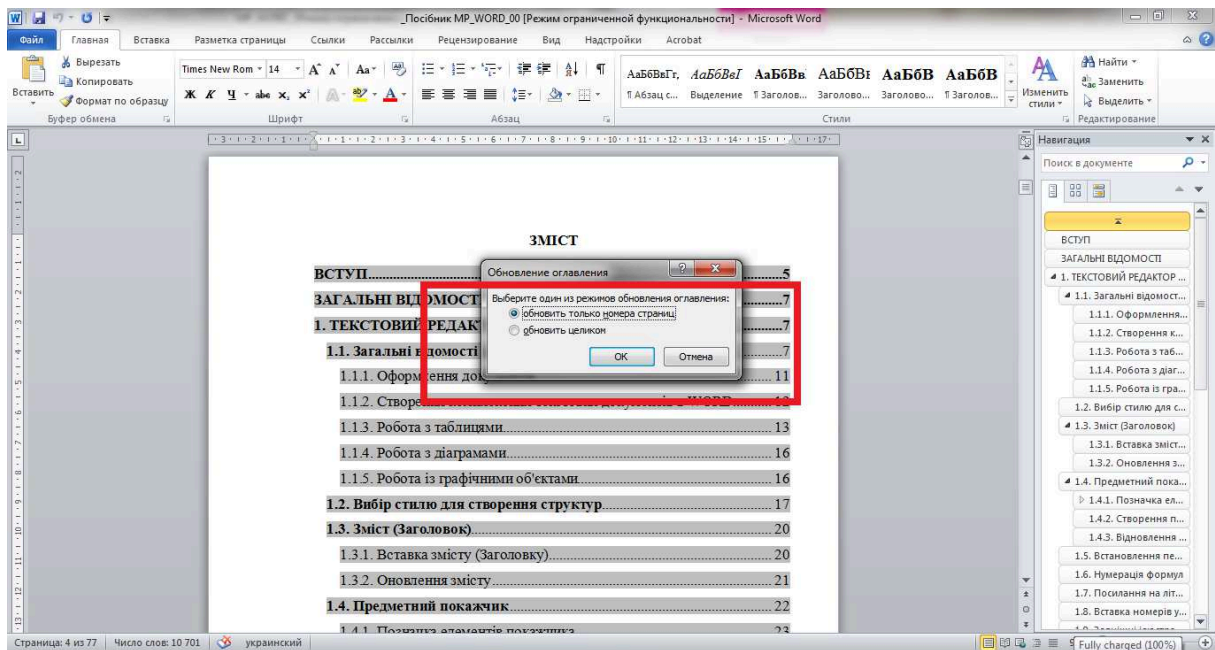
Посібник MP_WORD_00 [Режим ограниченной функциональности] - Microsoft Word

Файл Главная Вставка Разметка страницы Ссылки Рассылки Рецензирование Вид Надстройки Acrobat

Вырезать
Копировать
Вставить
Формат по образцу
Буфер обмена

Times New Rom 14
Шрифт

Абзац

АаБбВвГг, АаБбВвГ АаБбВв АаБбВı АаБбВ АаБбВ
¶ Абзац с... Выделение ¶ Заголов... Заголово... Заголово... ¶ Заголов...
Стили

Изменить стили

Найти
Заменить
Выделить
Редактирование

Навигация
Поиск в документе

ВСТУП
ЗАГАЛЬНІ ВІДОМОСТІ
1. ТЕКСТОВИЙ РЕДАКТОР ...
1.1. Загальні відомост...
1.1.1. Оформлення...
1.1.2. Створення к...
1.1.3. Робота з таб...
1.1.4. Робота з діаг...
1.1.5. Робота із гра...
1.2. Вибір стилю для с...
1.3. Зміст (Заголовок)
1.3.1. Вставка зміст...
1.3.2. Оновлення з...
1.4. Предметний пока...
1.4.1. Позначка ел...
1.4.2. Створення п...
1.4.3. Відновлення ...
1.5. Встановлення пе...
1.6. Нумерація формул
1.7. Посилання на літ...
1.8. Вставка номерів у...

ЗМІСТ

ВСТУП.....5
ЗАГАЛЬНІ ВІДОМОСТ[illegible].....7
1. ТЕКСТОВИЙ РЕДАКТ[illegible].....7
1.1. Загальні відомості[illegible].....7
1.1.1. Оформлення до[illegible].....11
1.1.2. Створе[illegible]
1.1.3. Робота з таблицями.....13
1.1.4. Робота з діаграмами.....16
1.1.5. Робота із графічними об'єктами.....16
1.2. Вибір стилю для створення структур.....17
1.3. Зміст (Заголовок).....20
1.3.1. Вставка змісту (Заголовку).....20
1.3.2. Оновлення змісту.....21
1.4. Предметний покажчик.....22
1.4.1. Позначка елементів покажчика.....23

Обновление оглавления
Выберите один из режимов обновления оглавления:
обновить только номера страниц
обновить целиком
ОК Отмена

Страница: 4 из 77 Число слов: 10 701 украинский
Fully charged (100%)